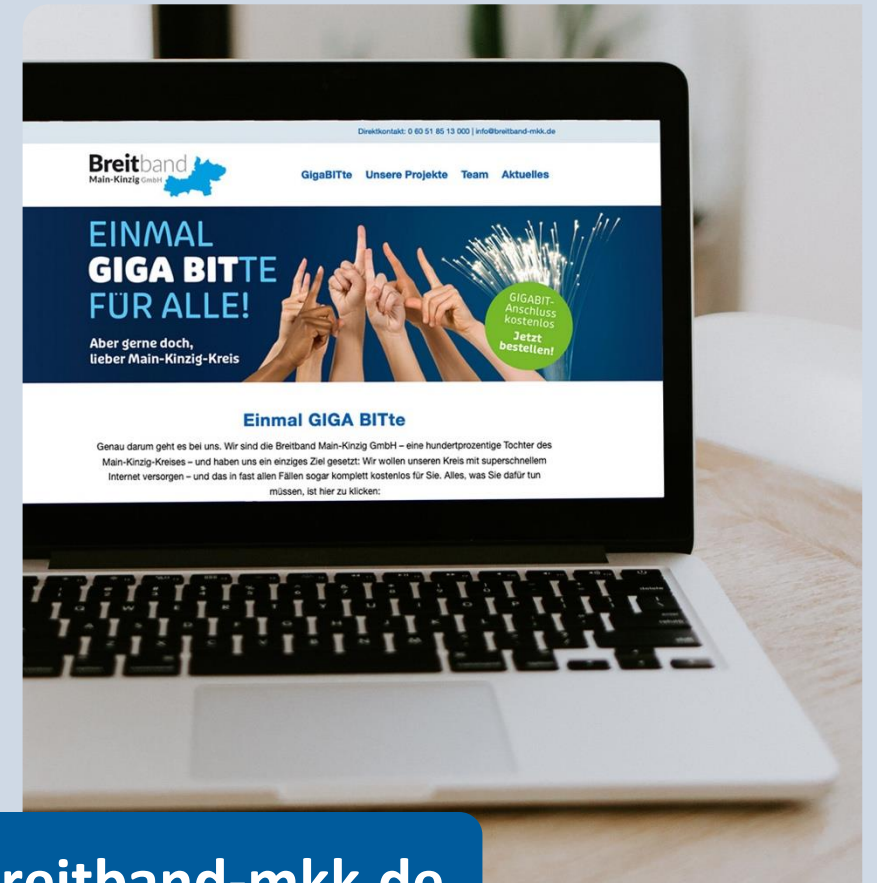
Direktkontakt: 0 60 51 85 13 000 | info@breitband-mkk.de

Breitband Main-Kinzig GmbH

GigaBITte Unsere Projekte Team Aktuelles

EINMAL GIGA BITTE FÜR ALLE!

Aber gerne doch, lieber Main-Kinzig-Kreis

GIGABIT-Anschluss kostenlos Jetzt bestellen!

Einmal GIGA BITte

Genau darum geht es bei uns. Wir sind die Breitband Main-Kinzig GmbH – eine hundertprozentige Tochter des Main-Kinzig-Kreises – und haben uns ein einziges Ziel gesetzt: Wir wollen unseren Kreis mit superschnellem Internet versorgen – und das in fast allen Fällen sogar komplett kostenlos für Sie. Alles, was Sie dafür tun müssen, ist hier zu klicken:

reitband-mkk.de